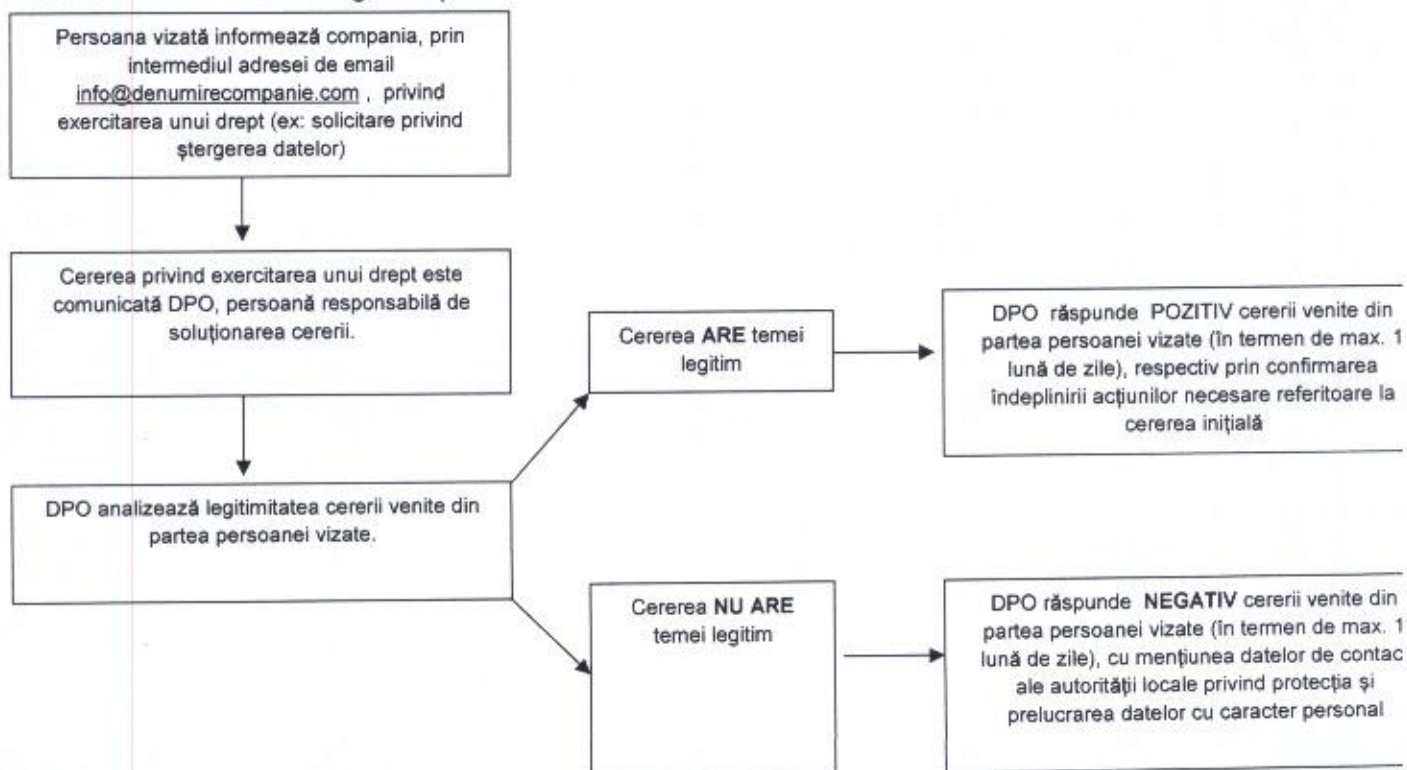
Persoana vizată informează compania, prin intermediul adresei de email info@denumirecompanie.com , privind exercitarea unui drept (ex: solicitare privind ştergerea datelor)

Cererea privind exercitarea unui drept este comunicată DPO, persoană responsabilă de soluţionarea cererii.

DPO analizează legitimitatea cererii venite din partea persoanei vizate.

Cererea **ARE** temei legitim

DPO răspunde POZITIV cererii venite din partea persoanei vizate (în termen de max. 1 lună de zile), respectiv prin confirmarea îndeplinirii acţiunilor necesare referitoare la cererea iniţială

Cererea **NU ARE** temei legitim

DPO răspunde **NEGATIV** cererii venite din partea persoanei vizate (în termen de max. 1 lună de zile), cu menţiunea datelor de contac ale autorităţii locale privind protecţia şi prelucrarea datelor cu caracter personal